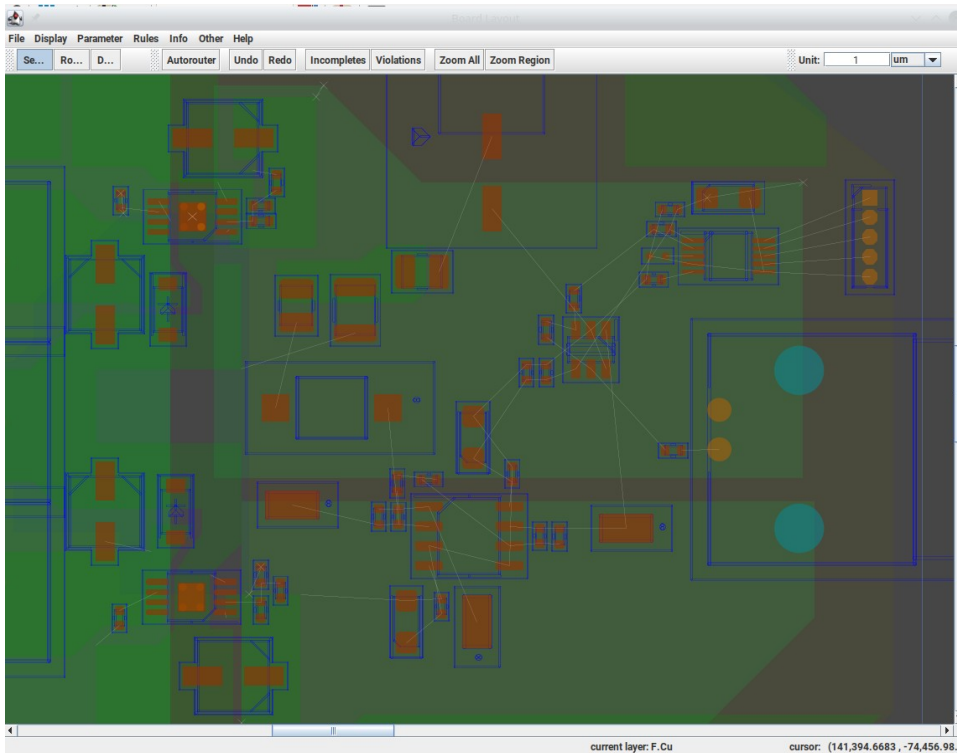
Board Layout

File Display Parameter Rules Info Other Help

Se... Ro... D... Autorouter Undo Redo Incompletes Violations Zoom All Zoom Region Unit: 1 um

current layer: F.Cu cursor: (141,394.6683 , -74,456.98.